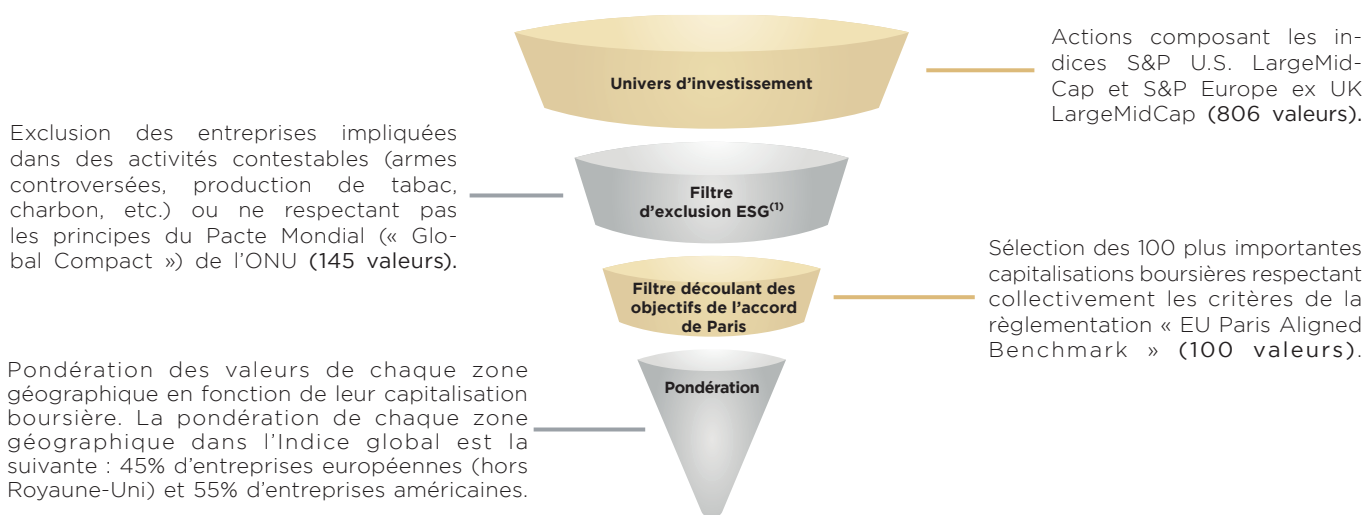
Univers d'investissement

Actions composant les indices S&P U.S. LargeMidCap et S&P Europe ex UK LargeMidCap (806 valeurs).

Exclusion des entreprises impliquées dans des activités contestables (armes controversées, production de tabac, charbon, etc.) ou ne respectant pas les principes du Pacte Mondial (« Global Compact ») de l'ONU (145 valeurs).

Filtre d'exclusion ESG$^{(1)}$

Filtre découlant des objectifs de l'accord de Paris

Sélection des 100 plus importantes capitalisations boursières respectant collectivement les critères de la règlementation « EU Paris Aligned Benchmark » (100 valeurs).

Pondération des valeurs de chaque zone géographique en fonction de leur capitalisation boursière. La pondération de chaque zone géographique dans l'Indice global est la suivante : 45% d'entreprises européennes (hors Royaune-Uni) et 55% d'entreprises américaines.

Pondération